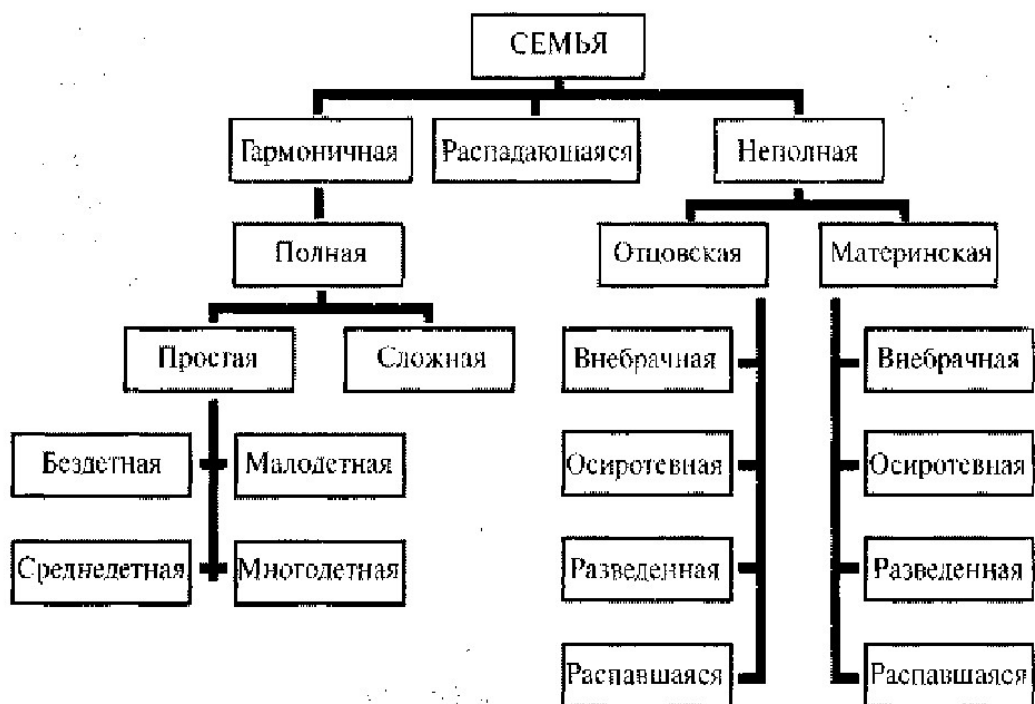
СЕМЬЯ

Гармоничная

Распадающаяся

Неполная

Полная

Отцовская

Материнская

Простая

Сложная

Внебрачная

Внебрачная

Бездетная

Малодетная

Осиротевная

Осиротевная

Среднедетная

Многодетная

Разведенная

Разведенная

Распавшаяся

Распавшаяся